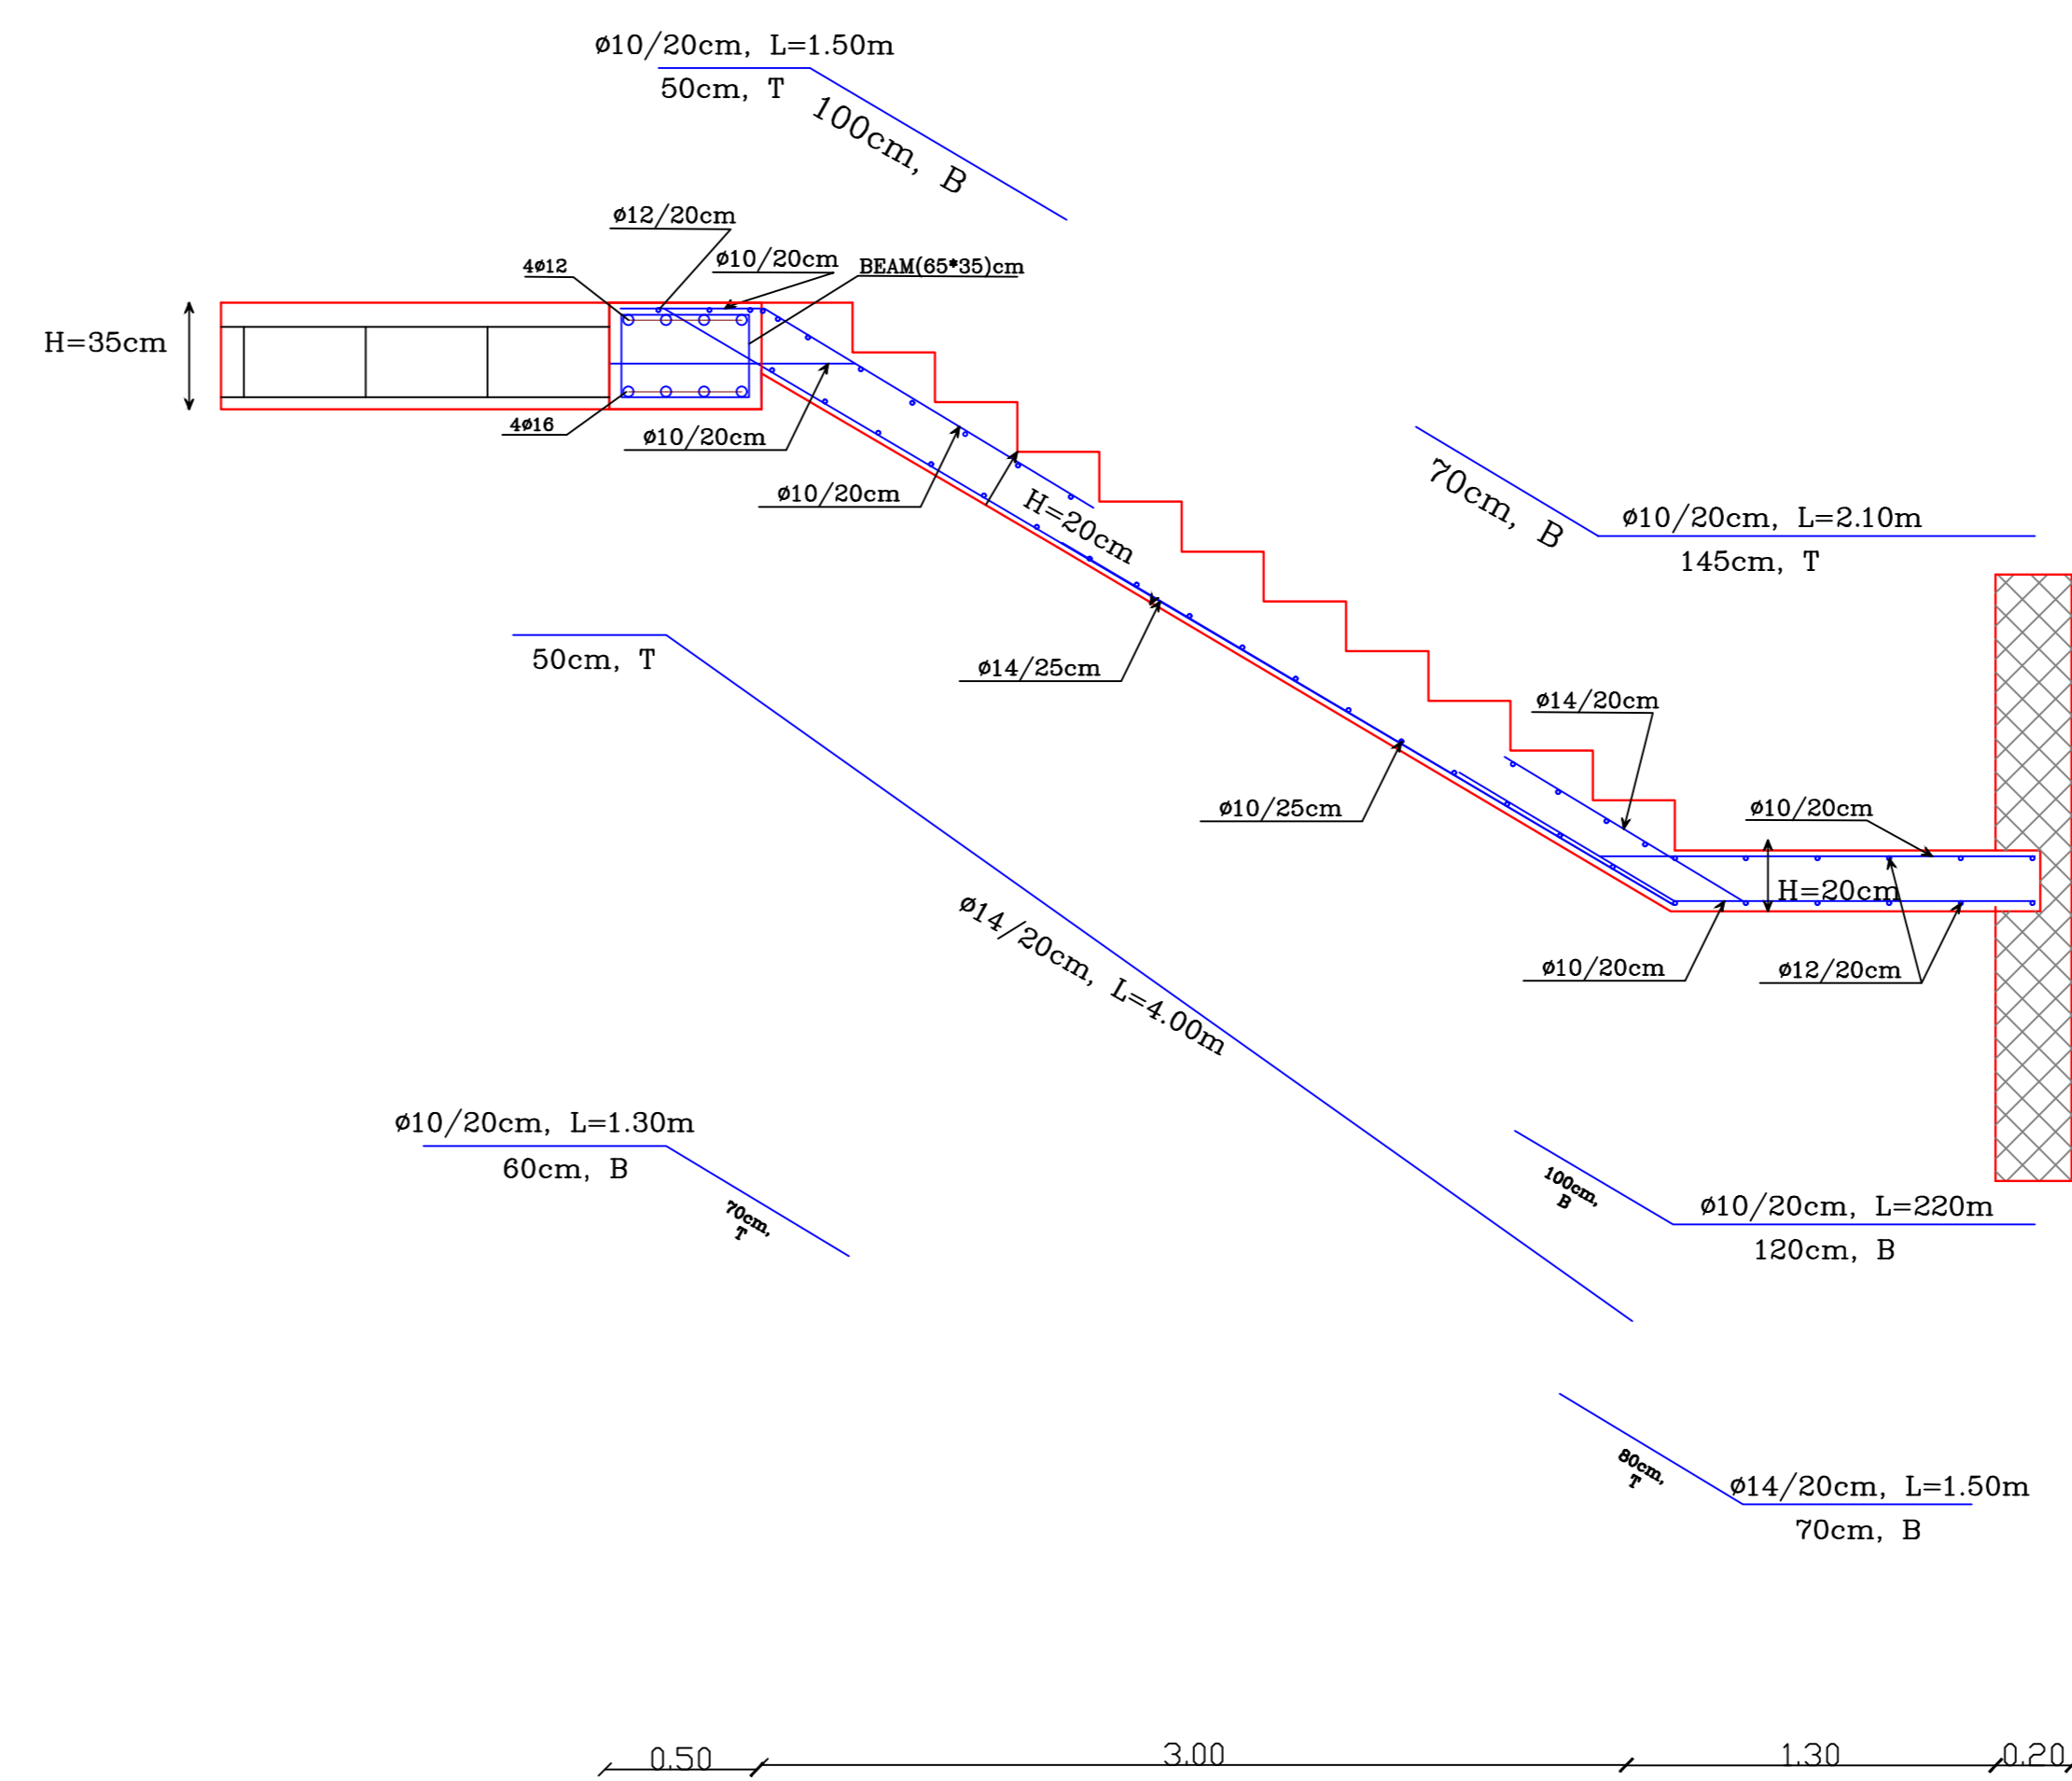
ø10/20cm, L=1.50m
50cm, T
100cm, B
ø12/20cm
ø10/20cm
BEAM(65*35)cm
4ø12
H=35cm
4ø16
ø10/20cm
ø10/20cm
H=20cm
70cm, B
ø10/20cm, L=2.10m
145cm, T
50cm, T
ø14/25cm
ø14/20cm
ø10/25cm
ø10/20cm
H=20cm
ø14/20cm, L=4.00m
ø10/20cm
ø12/20cm
ø10/20cm, L=1.30m
60cm, B
70cm, T
100cm, B
ø10/20cm, L=220m
120cm, B
80cm, T
ø14/20cm, L=1.50m
70cm, B
0.50
3.00
1.30
0.20